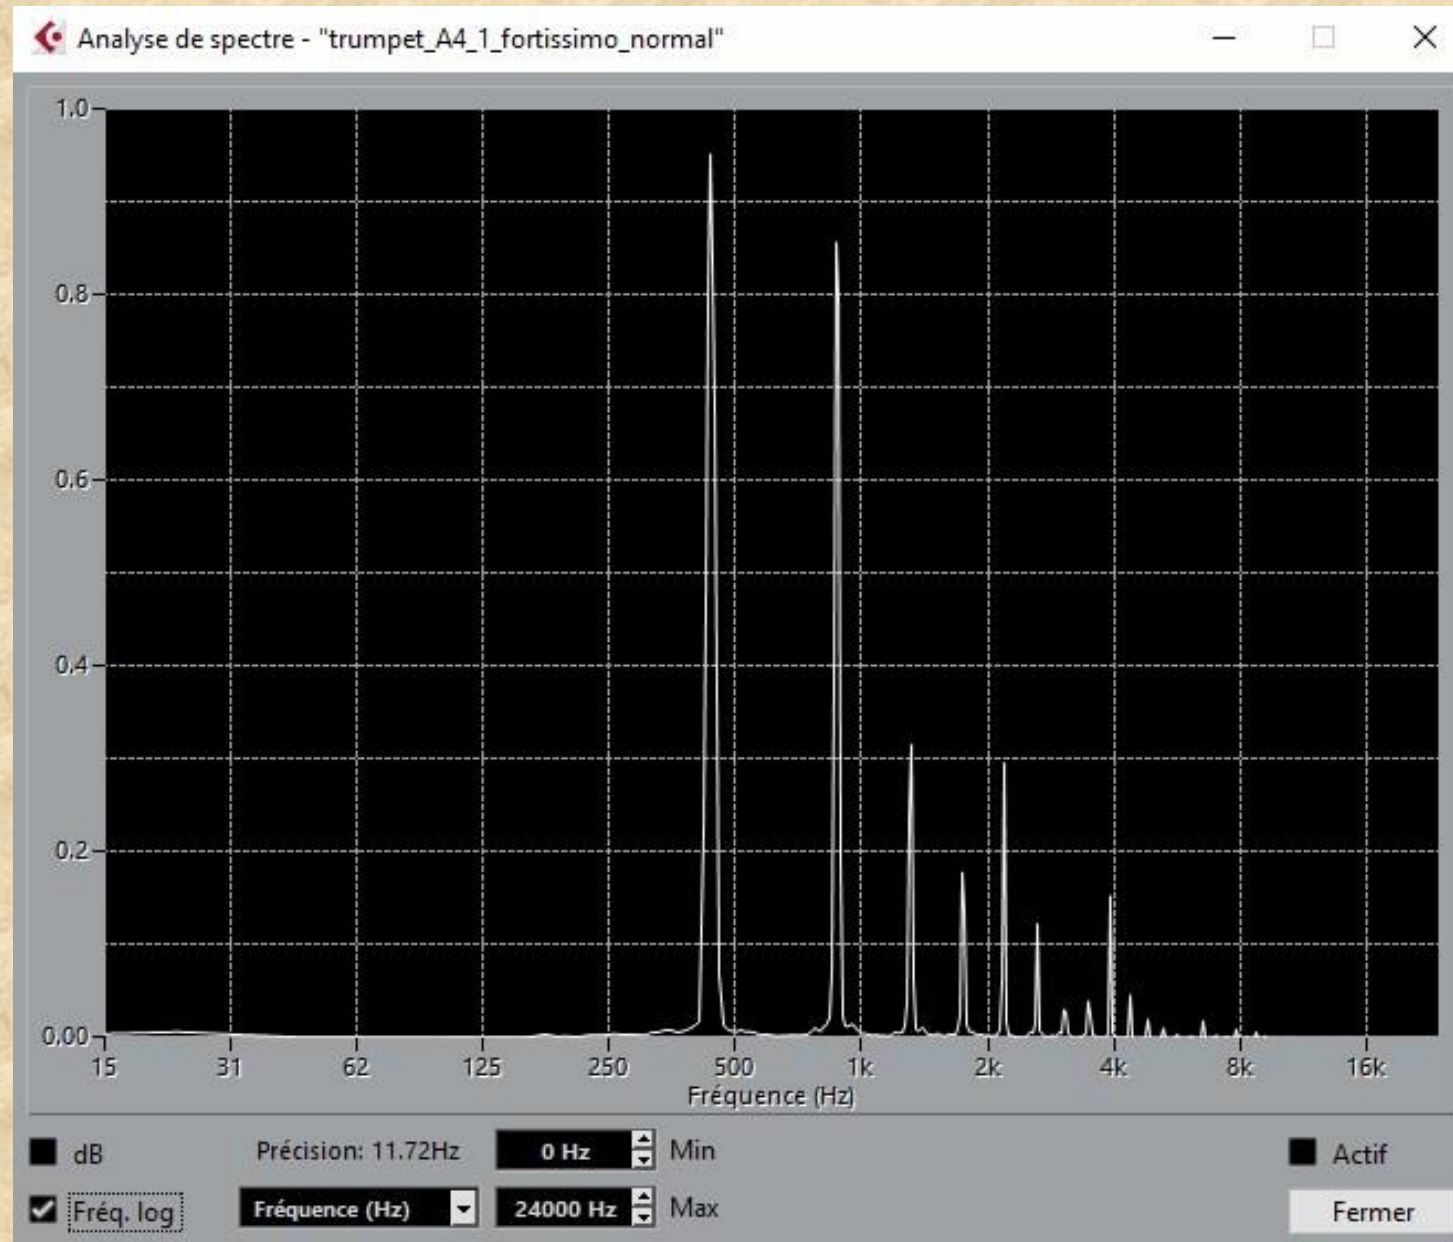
Analyse de spectre - "trumpet_A4_1_fortissimo_normal"

1.0
0.8
0.6
0.4
0.2
0.00

15 31 62 125 250 500 1k 2k 4k 8k 16k
Fréquence (Hz)

dB
Fréq. log
Précision: 11.72Hz
Fréquence (Hz)
0 Hz
Min
24000 Hz
Max
Actif
Fermer